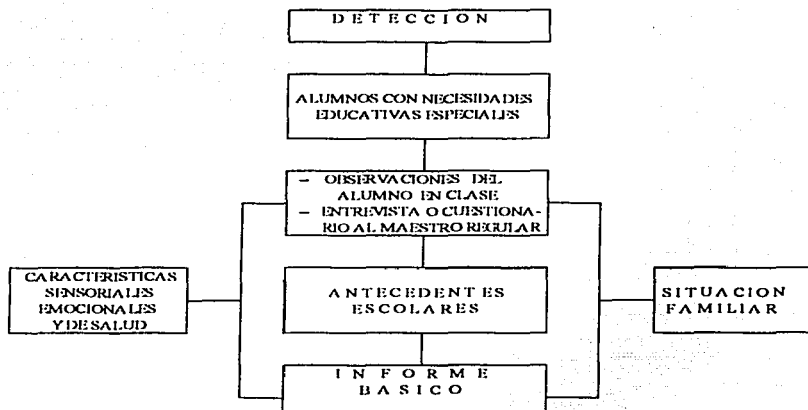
DETECCION

ALUMNOS CON NECESIDADES EDUCATIVAS ESPECIALES

– OBSERVACIONES DEL ALUMNO EN CLASE
– ENTREVISTA O CUESTIONARIO AL MAESTRO REGULAR

CARACTERISTICAS SENSORIALES EMOCIONALES Y DE SALUD

ANTECEDENTES ESCOLARES

SITUACION FAMILIAR

INFORME BASICO